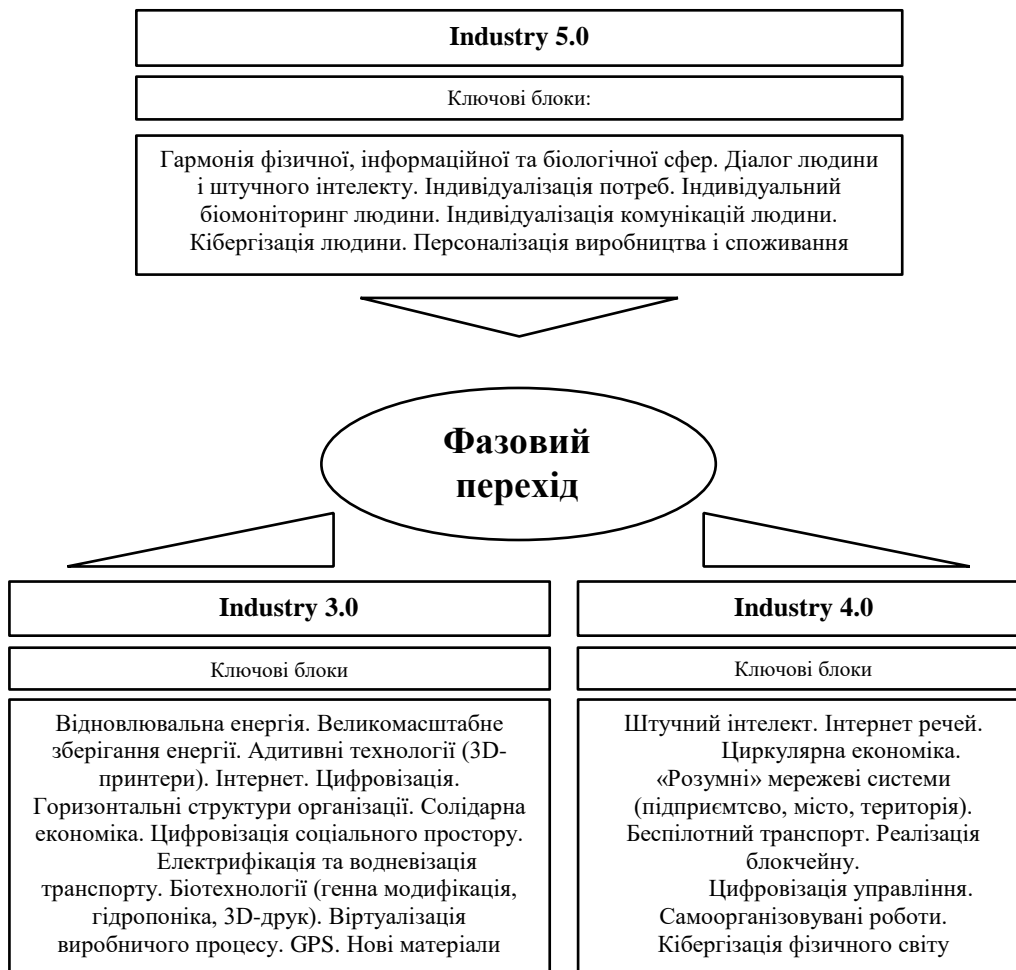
Industry 5.0

Ключові блоки:

Гармонія фізичної, інформаційної та біологічної сфер. Діалог людини і штучного інтелекту. Індивідуалізація потреб. Індивідуальний біомоніторинг людини. Індивідуалізація комунікацій людини. Кібергізація людини. Персоналізація виробництва і споживання

Фазовий перехід

Industry 3.0

Ключові блоки

Відновлювальна енергія. Великомасштабне зберігання енергії. Адитивні технології (3D-принтери). Інтернет. Цифровізація. Горизонтальні структури організації. Солідарна економіка. Цифровізація соціального простору. Електрифікація та водневізація транспорту. Біотехнології (генна модифікація, гідропоніка, 3D-друк). Віртуалізація виробничого процесу. GPS. Нові матеріали

Industry 4.0

Ключові блоки

Штучний інтелект. Інтернет речей. Циркулярна економіка. «Розумні» мережеві системи (підприємтсво, місто, територія). Беспілотний транспорт. Реалізація блокчейну. Цифровізація управління. Самоорганізовувані роботи. Кібергізація фізичного світу